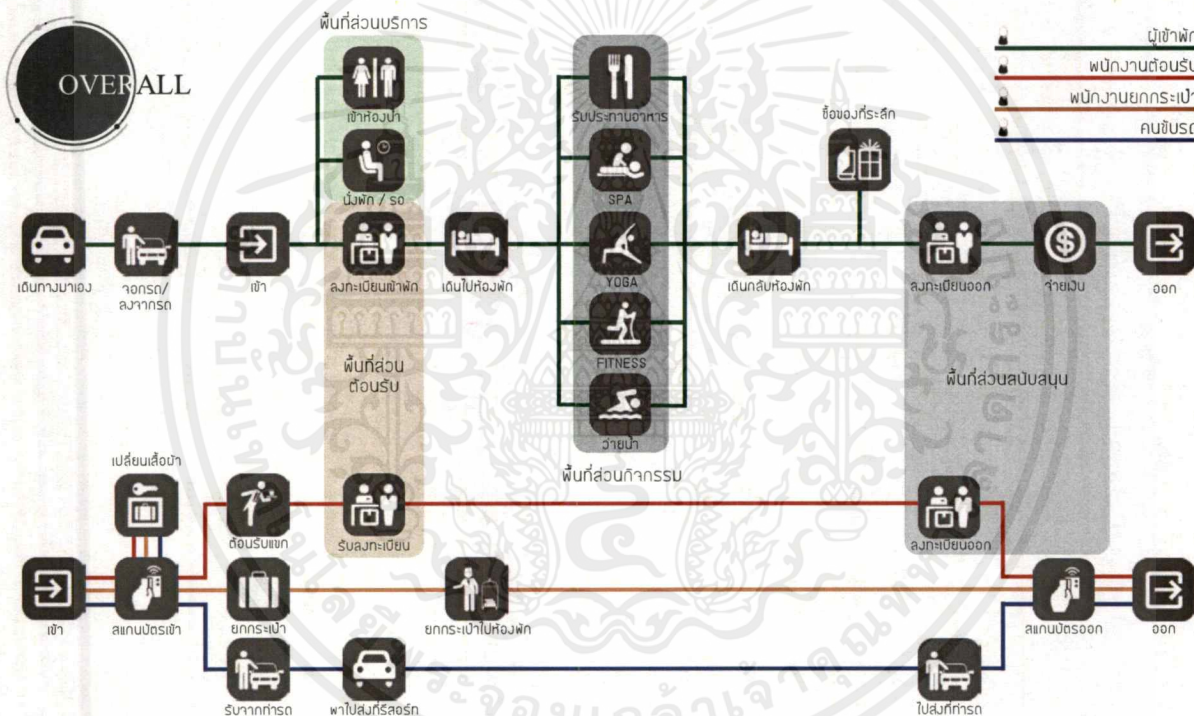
OVERALL

ผู้เข้าพัก
พนักงานต้อนรับ
พนักงานยกกระเป๋า
คนขับรถ

พื้นที่ส่วนบริการ

เข้าห้องน้ำ

นั่งพัก / รอ

รับประทานอาหาร

SPA

YOGA

FITNESS

ว่ายน้ำ

ซื้อของที่ระลึก

เดินทางมาเอง

จอดรถ/ ลงจากรถ

เข้า

ลงทะเบียนเข้าพัก

เดินไปห้องพัก

เดินกลับห้องพัก

ลงทะเบียนออก

จ่ายเงิน

ออก

พื้นที่ส่วนต้อนรับ

พื้นที่ส่วนสนับสนุน

พื้นที่ส่วนกิจกรรม

เปลี่ยนเสื้อผ้า

ต้อนรับแขก

รับลงทะเบียน

ลงทะเบียนออก

เข้า

สแกนบัตรเข้า

ยกกระเป๋า

ยกกระเป๋าไปห้องพัก

สแกนบัตรออก

ออก

รับจากท่ารถ

พาไปส่งที่รีสอร์ท

ไปส่งที่ท่ารถ